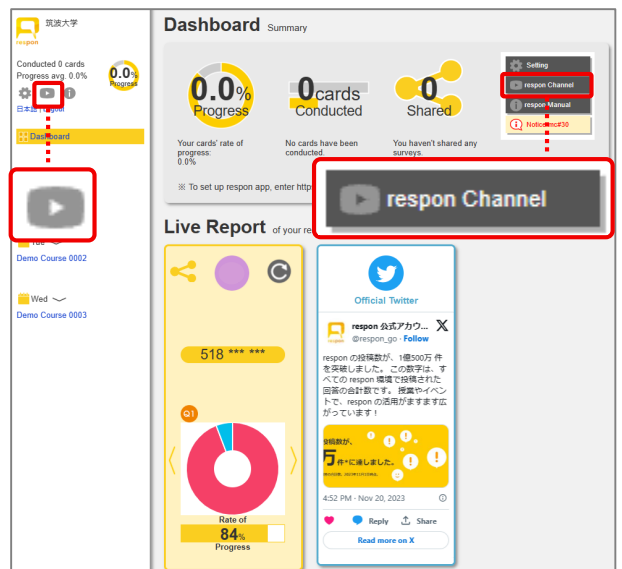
筑波大学
respon

Conducted 0 cards
Progress avg. 0.0%
0.0%
Progress

日本語/English

Dashboard

Tue
Demo Course 0002

Wed
Demo Course 0003

Dashboard Summary

0.0%
Progress
Your cards' rate of progress: 0.0%

0 cards
Conducted
No cards have been conducted.

0
Shared
You haven't shared any surveys.

Setting
respon Channel
respon Manual
Notice#30

※ To set up respon app, enter http

respon Channel

Live Report of your re

518 *** ***

Q1

Rate of
84%
Progress

Official Twitter

respon 公式アカウ...
@respon_go · Follow

respon の投稿数が、1億500万 件を突破しました。この数字は、すべての respon 環境で投稿された回答の合計数です。授業やイベントで、respon の活用がますます広がっています！

投稿数が、
5 件*に達しました。

4:52 PM · Nov 20, 2023

Reply
Share
Read more on X